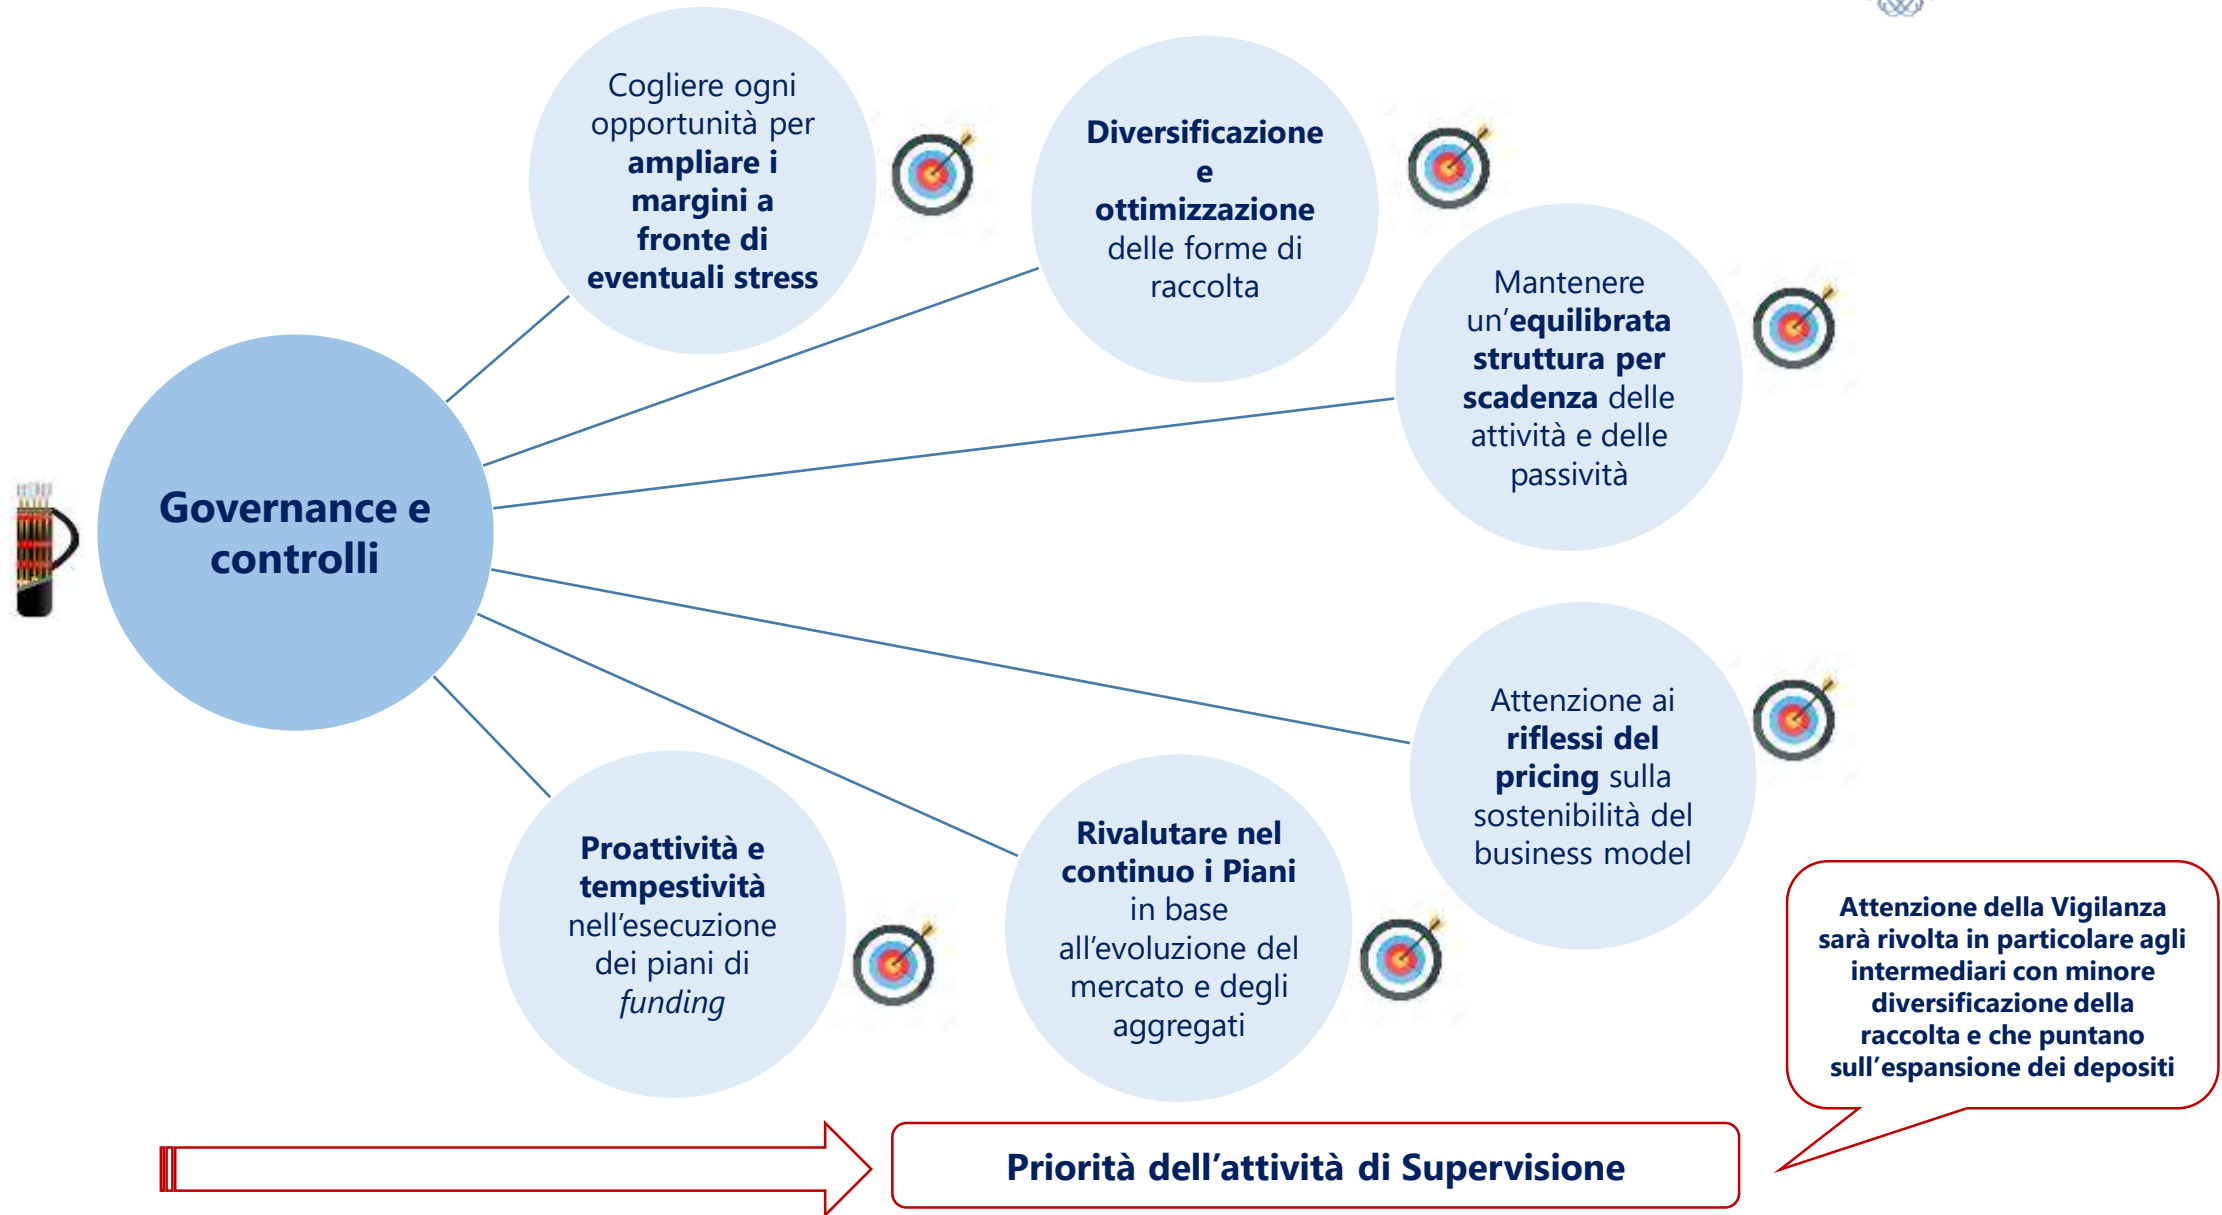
Governance e controlli

Cogliere ogni opportunità per ampliare i margini a fronte di eventuali stress

Diversificazione e ottimizzazione delle forme di raccolta

Mantenere un'equilibrata struttura per scadenza delle attività e delle passività

Attenzione ai riflessi del pricing sulla sostenibilità del business model

Rivalutare nel continuo i Piani in base all'evoluzione del mercato e degli aggregati

Proattività e tempestività nell'esecuzione dei piani di funding

Attenzione della Vigilanza sarà rivolta in particolare agli intermediari con minore diversificazione della raccolta e che puntano sull'espansione dei depositi

Priorità dell'attività di Supervisione